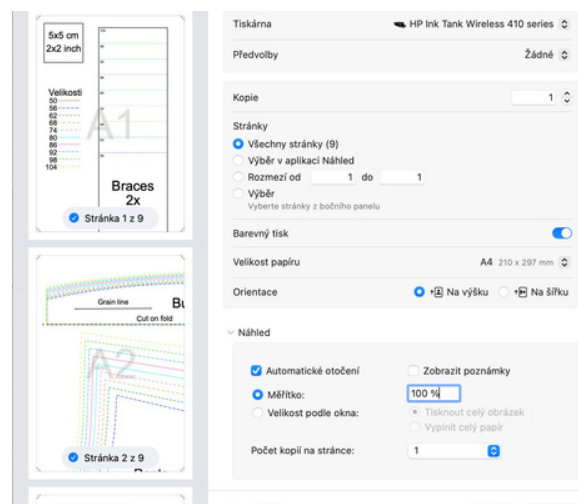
5x5 cm
2x2 inch

Velikosti
50
56
62
68
74
80
86
92
98
104

A1

Braces
2x

Stránka 1 z 9

Grain line
Cut on fold
Bu

A2

Stránka 2 z 9

Tiskárna
HP Ink Tank Wireless 410 series

Předvolby
Žádné

Kopie
1

Stránky
Všechny stránky (9)
Výběr v aplikaci Náhled
Rozmezí od 1 do 1
Výběr
Vyberte stránky z bočního panelu

Barevný tisk

Velikost papíru
A4 210 x 297 mm

Orientace
Na výšku
Na šířku

Náhled

Automatické otočení
Zobrazit poznámky
Měřítko:
100 %
Velikost podle okna:
Tisknout celý obrázek
Vyplnit celý papír

Počet kopií na stránce:
1